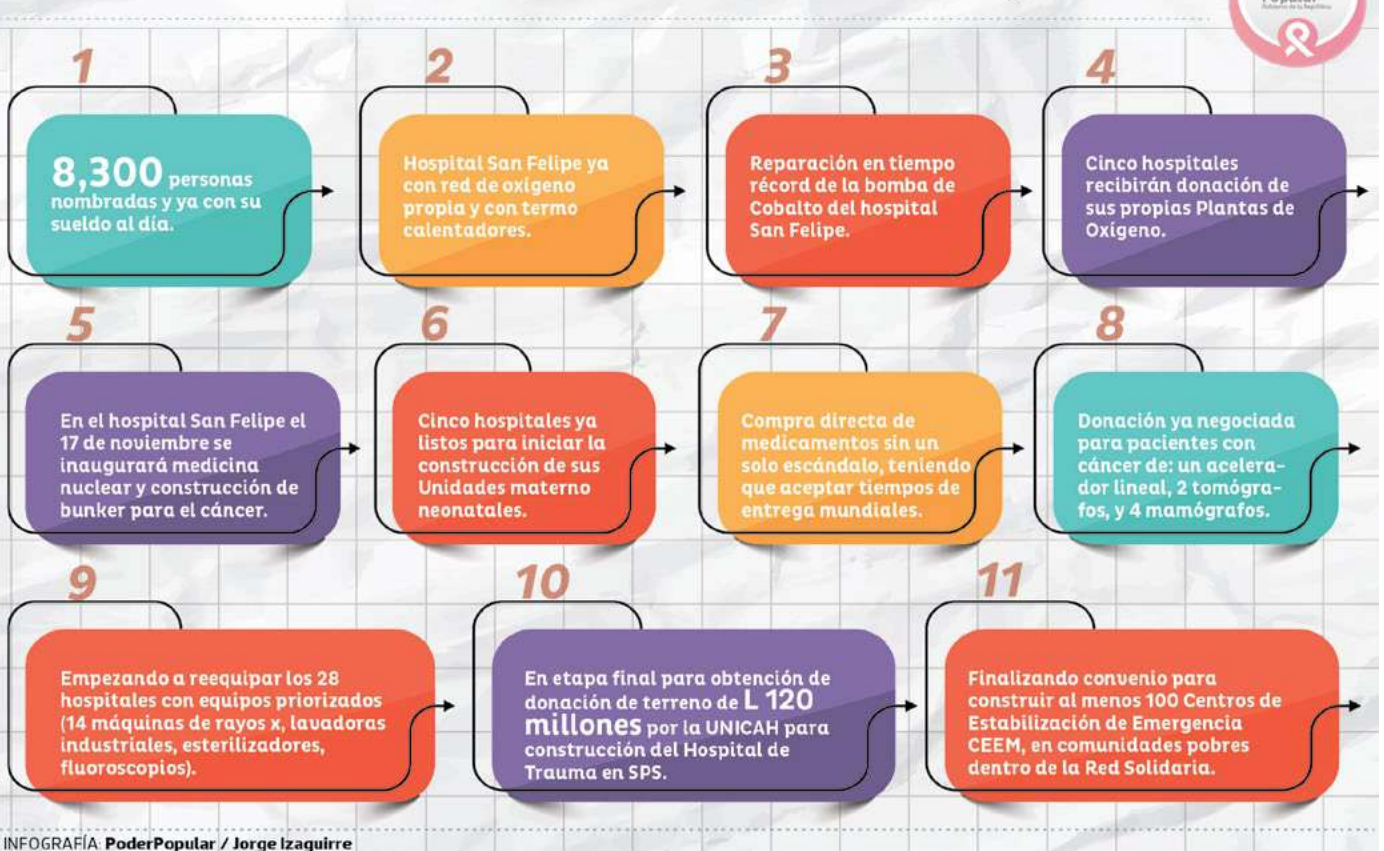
1

8,300 personas nombradas y ya con su sueldo al día.

2

Hospital San Felipe ya con red de oxígeno propia y con termo calentadores.

3

Reparación en tiempo récord de la bomba de Cobalto del hospital San Felipe.

4

Cinco hospitales recibirán donación de sus propias Plantas de Oxígeno.

5

En el hospital San Felipe el 17 de noviembre se inaugurará medicina nuclear y construcción de bunker para el cáncer.

6

Cinco hospitales ya listos para iniciar la construcción de sus Unidades materno neonatales.

7

Compra directa de medicamentos sin un solo escándalo, teniendo que aceptar tiempos de entrega mundiales.

8

Donación ya negociada para pacientes con cáncer de: un acelerador lineal, 2 tomógrafos, y 4 mamógrafos.

9

Empezando a reequipar los 28 hospitales con equipos priorizados (14 máquinas de rayos x, lavadoras industriales, esterilizadores, fluoroscopios).

10

En etapa final para obtención de donación de terreno de L 120 millones por la UNICAH para construcción del Hospital de Trauma en SPS.

11

Finalizando convenio para construir al menos 100 Centros de Estabilización de Emergencia CEEM, en comunidades pobres dentro de la Red Solidaria.

INFOGRAFÍA: PoderPopular / Jorge Izaguirre